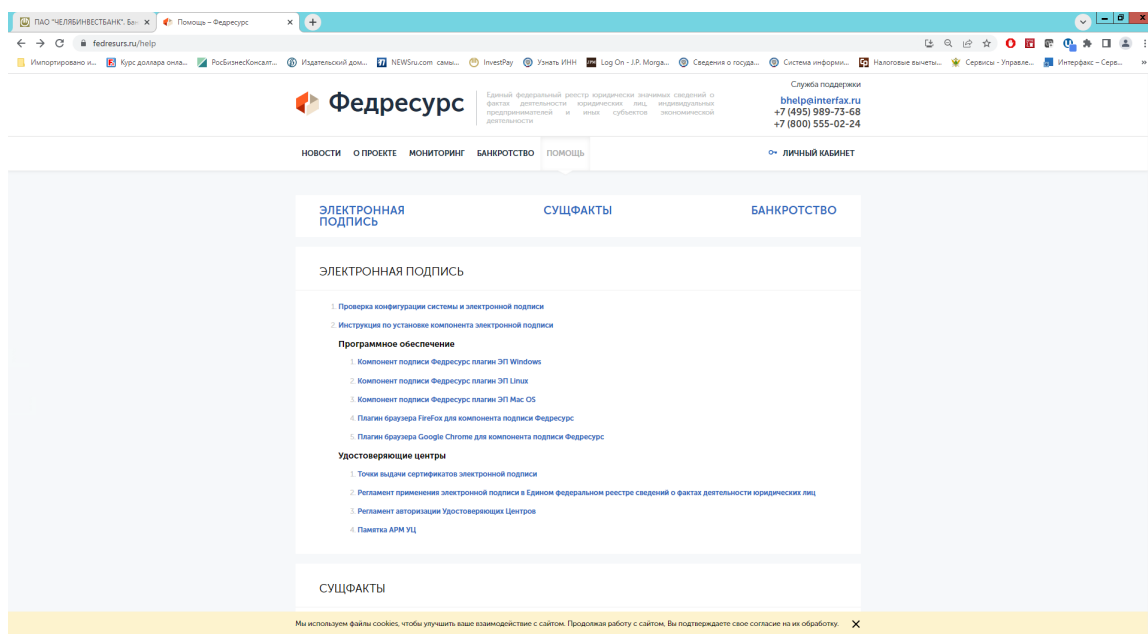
ПАО "ЧЕЛЯБИНВЕСТБАНК". Бан ×
Помощь – Федресурс ×
+

fedresurs.ru/help

Импортировано и... Курс доллара онла... РосБизнесКонсалт... Издательский дом... NEWSru.com самы... InvestPay Узнать ИНН Log On - J.P. Morga... Сведения о госуда... Система информи... Налоговые вычеты... Сервисы - Управле... Интерфакс – Серв...

Федресурс

Единый федеральный реестр юридически значимых сведений о фактах деятельности юридических лиц, индивидуальных предпринимателей и иных субъектов экономической деятельности

Служба поддержки
bhelp@interfax.ru
+7 (495) 989-73-68
+7 (800) 555-02-24

НОВОСТИ О ПРОЕКТЕ МОНИТОРИНГ БАНКРОТСТВО ПОМОЩЬ

ЛИЧНЫЙ КАБИНЕТ

ЭЛЕКТРОННАЯ ПОДПИСЬ
СУЩФАКТЫ
БАНКРОТСТВО

ЭЛЕКТРОННАЯ ПОДПИСЬ

1. Проверка конфигурации системы и электронной подписи
2. Инструкция по установке компонента электронной подписи

Программное обеспечение

1. Компонент подписи Федресурс плагин ЭП Windows
2. Компонент подписи Федресурс плагин ЭП Linux
3. Компонент подписи Федресурс плагин ЭП Mac OS
4. Плагин браузера FireFox для компонента подписи Федресурс
5. Плагин браузера Google Chrome для компонента подписи Федресурс

Удостоверяющие центры

1. Точки выдачи сертификатов электронной подписи
2. Регламент применения электронной подписи в Едином федеральном реестре сведений о фактах деятельности юридических лиц
3. Регламент авторизации Удостоверяющих Центров
4. Памятка АРМ УЦ

СУЩФАКТЫ

Мы используем файлы cookies, чтобы улучшить ваше взаимодействие с сайтом. Продолжая работу с сайтом, Вы подтверждаете свое согласие на их обработку.